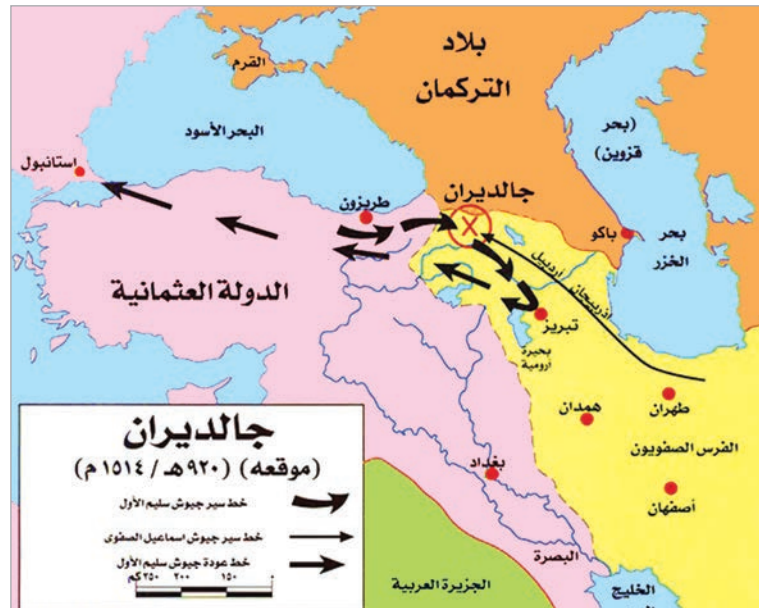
بلاد
التركمان

القرم

البحر الأسود

استانبول

طربزون

جالديران

(بحر
قزوين)

باكو

بحر
الخزر

أذربيجان

أردبيل

الدولة العثمانية

تبريز

بحيرة
أرومية

طهران

همدان

الفرس الصفويون

بغداد

أصفهان

البصرة

الجزيرة العربية

الخليج

جالديران
(موقعه) (٩٢٠هـ / ١٥١٤م)

خط سير جيوش سليم الأول

خط سير جيوش اسماعيل الصفوى

خط عودة جيوش سليم الأول

١٥٠ ٢٠٠ ٢٥٠كم